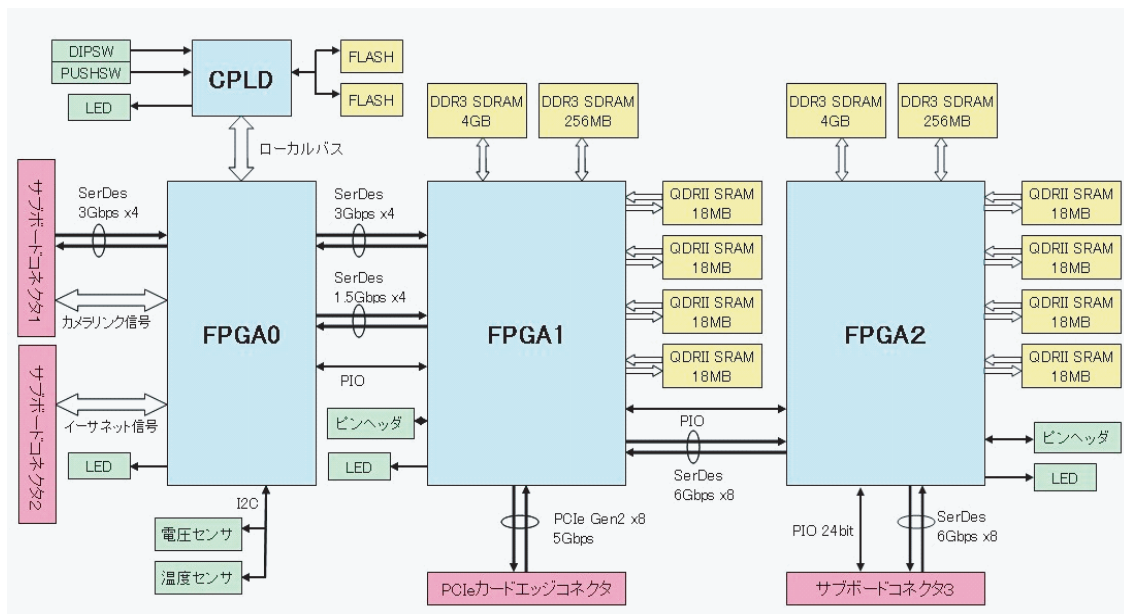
DIPSW
PUSHSW
LED
CPLD
FLASH
FLASH
DDR3 SDRAM 4GB
DDR3 SDRAM 256MB
DDR3 SDRAM 4GB
DDR3 SDRAM 256MB
ローカルバス
サブボードコネクタ1
SerDes 3Gbps x4
カメラリンク信号
サブボードコネクタ2
イーサネット信号
LED
FPGA0
SerDes 3Gbps x4
SerDes 1.5Gbps x4
PIO
ピンヘッダ
LED
FPGA1
QDRII SRAM 18MB
QDRII SRAM 18MB
QDRII SRAM 18MB
QDRII SRAM 18MB
PIO
SerDes 6Gbps x8
FPGA2
QDRII SRAM 18MB
QDRII SRAM 18MB
QDRII SRAM 18MB
QDRII SRAM 18MB
ピンヘッダ
LED
I2C
電圧センサ
温度センサ
PCIe Gen2 x8 5Gbps
PCIeカードエッジコネクタ
PIO 24bit
SerDes 6Gbps x8
サブボードコネクタ3